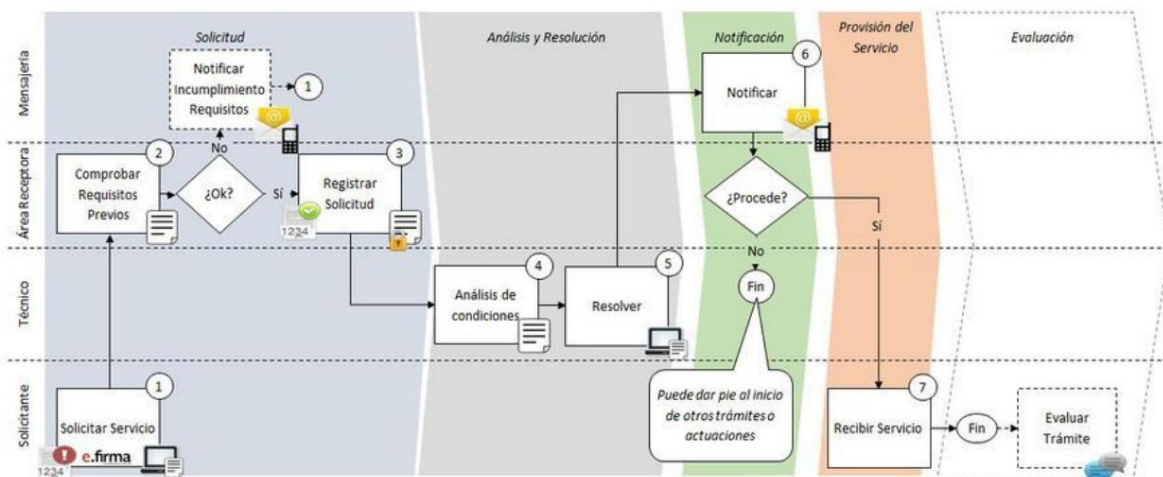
Solicitud

Análisis y Resolución

Notificación

Provisión del Servicio

Evaluación

Mensajería

Área Receptora

Técnico

Solicitante

Notificar Incumplimiento Requisitos

1

Comprobar Requisitos Previos

2

¿Ok?

No

Sí

Registrar Solicitud

3

1234

Análisis de condiciones

4

Resolver

5

Notificar

6

¿Procede?

No

Sí

Fin

Puede dar pie al inicio de otros trámites o actuaciones

Solicitar Servicio

1

1234

e.firma

Recibir Servicio

7

Fin

Evaluar Trámite